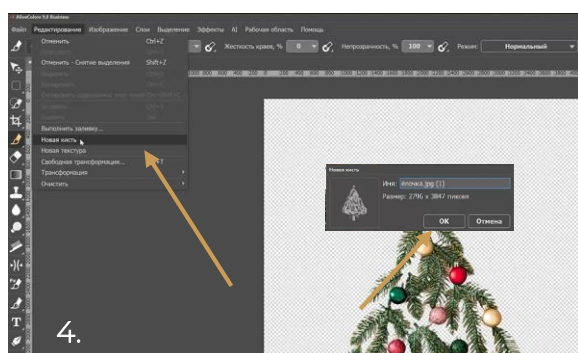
AliveColors 9.8 Business

Файл Редактирование Изображение Слои Выделение Эффекты AI Рабочая область Помощь

Жесткость краев, % 0 Непрозрачность, % 100 Режим: Нормальный

Отменить Ctrl+Z
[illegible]
Отменить - Снятие выделения Shift+Z
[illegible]
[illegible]
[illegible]
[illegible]
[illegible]
Выполнить заливку...
Новая кисть
Новая текстура
Свободная трансформация...
Трансформация
Очистить

Новая кисть
Имя: елочка.jpg (1)
Размер: 2796 x 3847 пикселя
OK Отмена

4.